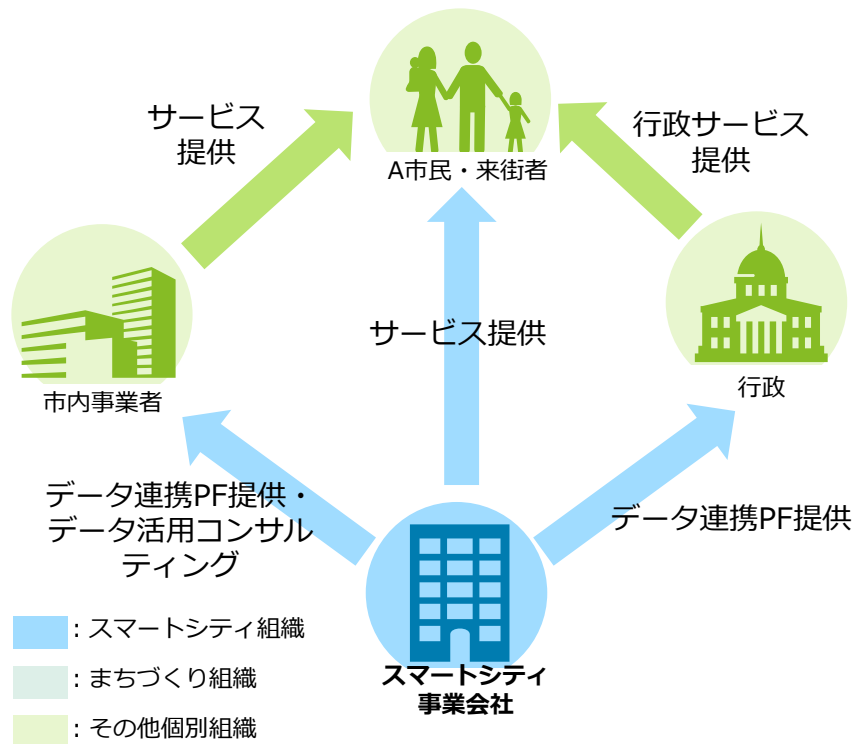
サービス提供

A市民・来街者

行政サービス提供

市内事業者

サービス提供

行政

データ連携PF提供・データ活用コンサルティング

データ連携PF提供

：スマートシティ組織

：まちづくり組織

：その他個別組織

スマートシティ事業会社